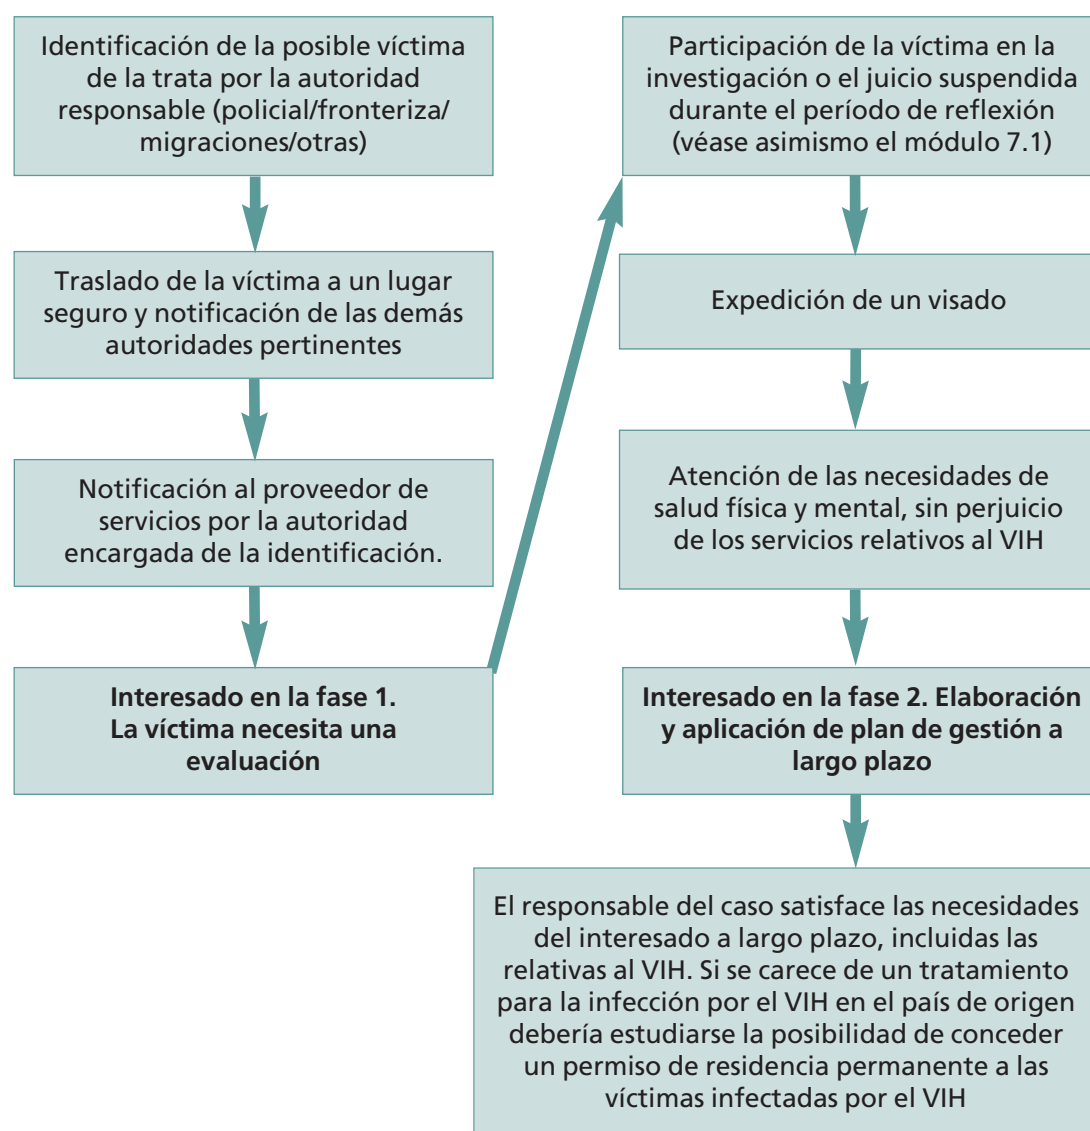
Identificación de la posible víctima de la trata por la autoridad responsable (policial/fronteriza/ migraciones/otras)

Traslado de la víctima a un lugar seguro y notificación de las demás autoridades pertinentes

Notificación al proveedor de servicios por la autoridad encargada de la identificación.

**Interesado en la fase 1. La víctima necesita una evaluación**

Participación de la víctima en la investigación o el juicio suspendida durante el período de reflexión (véase asimismo el módulo 7.1)

Expedición de un visado

Atención de las necesidades de salud física y mental, sin perjuicio de los servicios relativos al VIH

**Interesado en la fase 2. Elaboración y aplicación de plan de gestión a largo plazo**

El responsable del caso satisface las necesidades del interesado a largo plazo, incluidas las relativas al VIH. Si se carece de un tratamiento para la infección por el VIH en el país de origen debería estudiarse la posibilidad de conceder un permiso de residencia permanente a las víctimas infectadas por el VIH